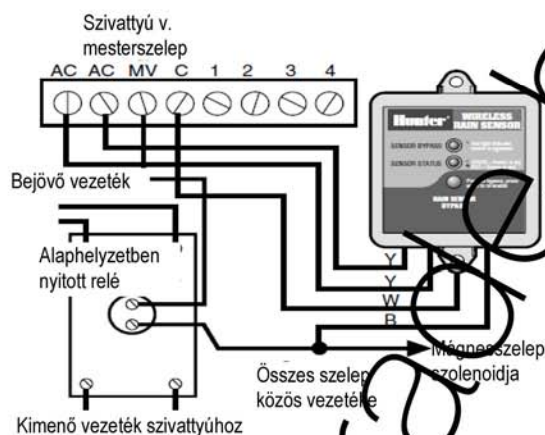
Szivattyú v. mesterszelep

AC AC MV C 1 2 3 4

Hunter WIRELESS RAIN SENSOR

SENSOR BYPASS

SENSOR STATUS

RAIN SENSOR BYPASS

Bejövő vezeték

Alaphelyzetben nyitott relé

Y
Y
W
B

Összes szelep közös vezetéke

Mágnesszelep szolenoidja

Kimenő vezeték szivattyúhoz